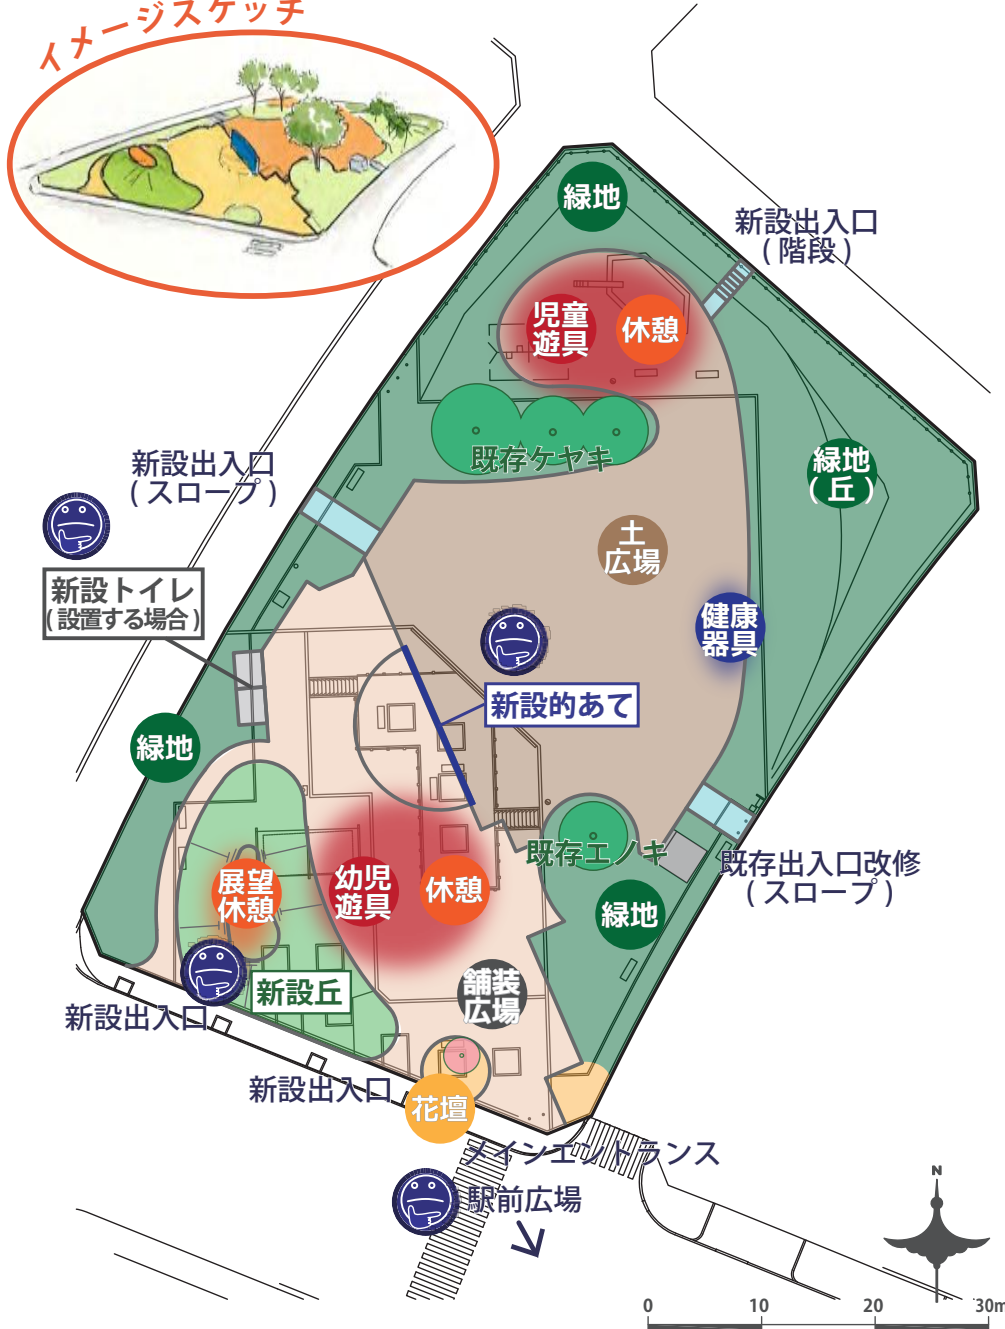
イメージスケッチ

緑地

新設出入口
（階段）

児童
遊具

休憩

既存ケヤキ

緑地
（丘）

新設出入口
（スロープ）

土
広場

新設トイレ
（設置する場合）

健康
器具

新設的あて

緑地

既存エノキ

既存出入口改修
（スロープ）

展望
休憩

幼児
遊具

休憩

緑地

新設丘

舗装
広場

新設出入口

新設出入口

花壇

メインエントランス

駅前広場

N

0
10
20
30m